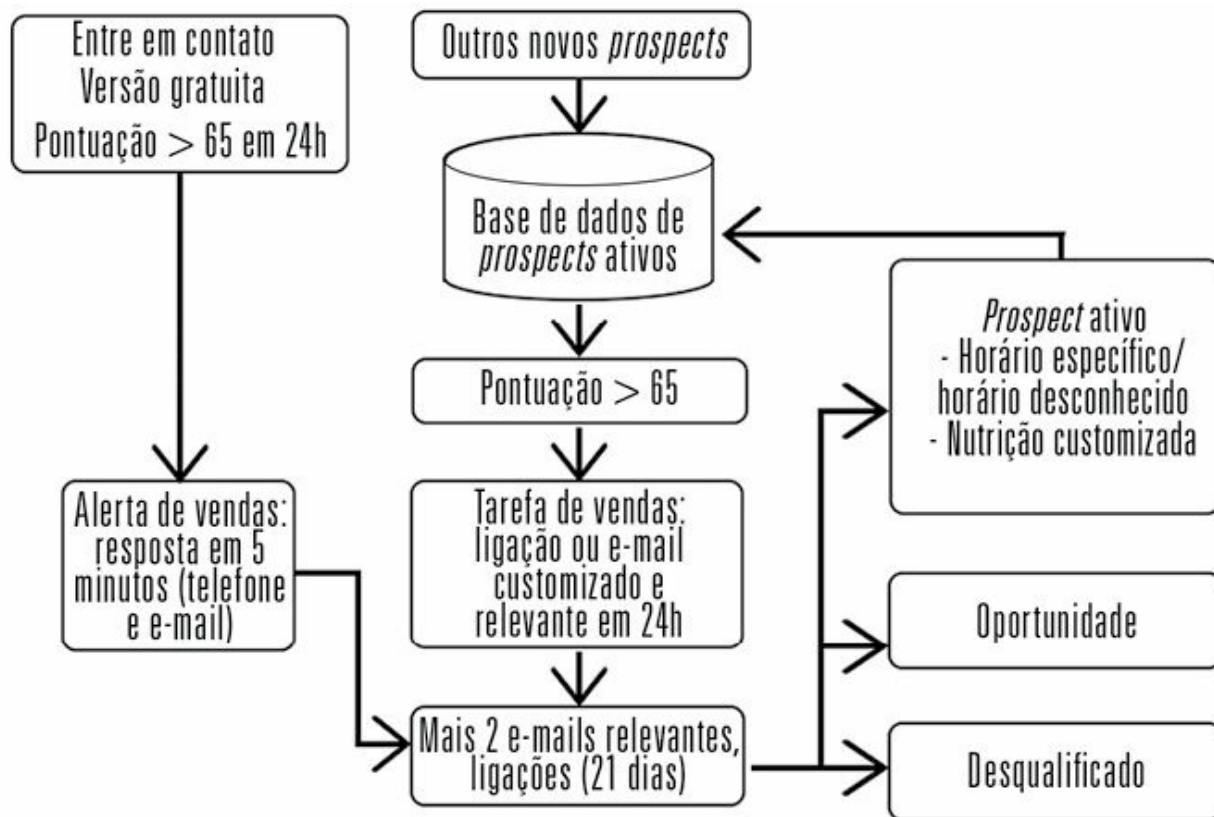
Entre em contato
Versão gratuita
Pontuação > 65 em 24h

Outros novos *prospects*

Base de dados de *prospects* ativos

Pontuação > 65

Tarefa de vendas: ligação ou e-mail customizado e relevante em 24h

Alerta de vendas: resposta em 5 minutos (telefone e e-mail)

Mais 2 e-mails relevantes, ligações (21 dias)

*Prospect* ativo
- Horário específico/ horário desconhecido
- Nutrição customizada

Oportunidade

Desqualificado